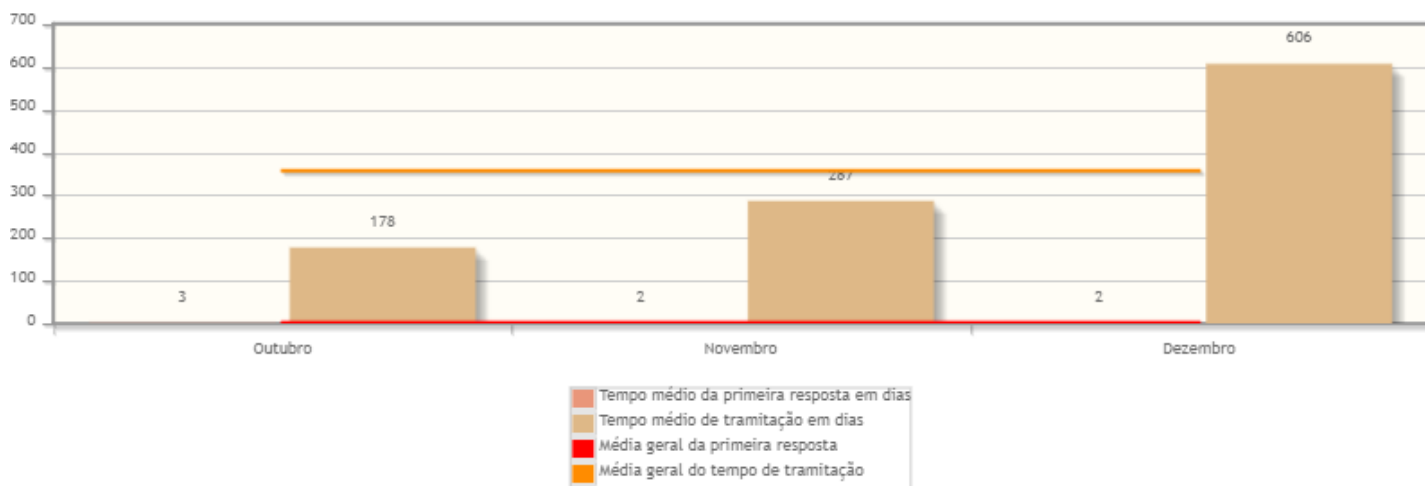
700
600
500
400
300
200
100
0

606
287
178
3
2
2

Outubro
Novembro
Dezembro

Tempo médio da primeira resposta em dias
Tempo médio de tramitação em dias
Média geral da primeira resposta
Média geral do tempo de tramitação